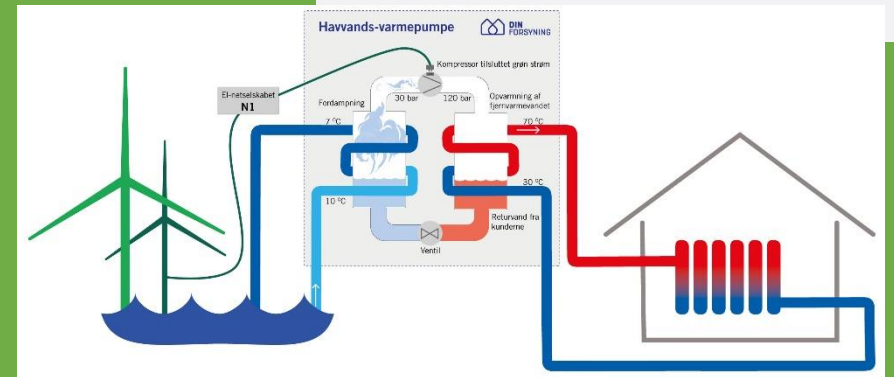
Havvands-varmepumpe

DIN FORSYNING

Kompressor tilsluttet grøn strøm

El-netselskabet
N1

Fordampning

30 bar

120 bar

Opvarmning af fjernvarmevandet

7 °C

70 °C

30 °C

10 °C

Returvand fra kunderne

Ventil